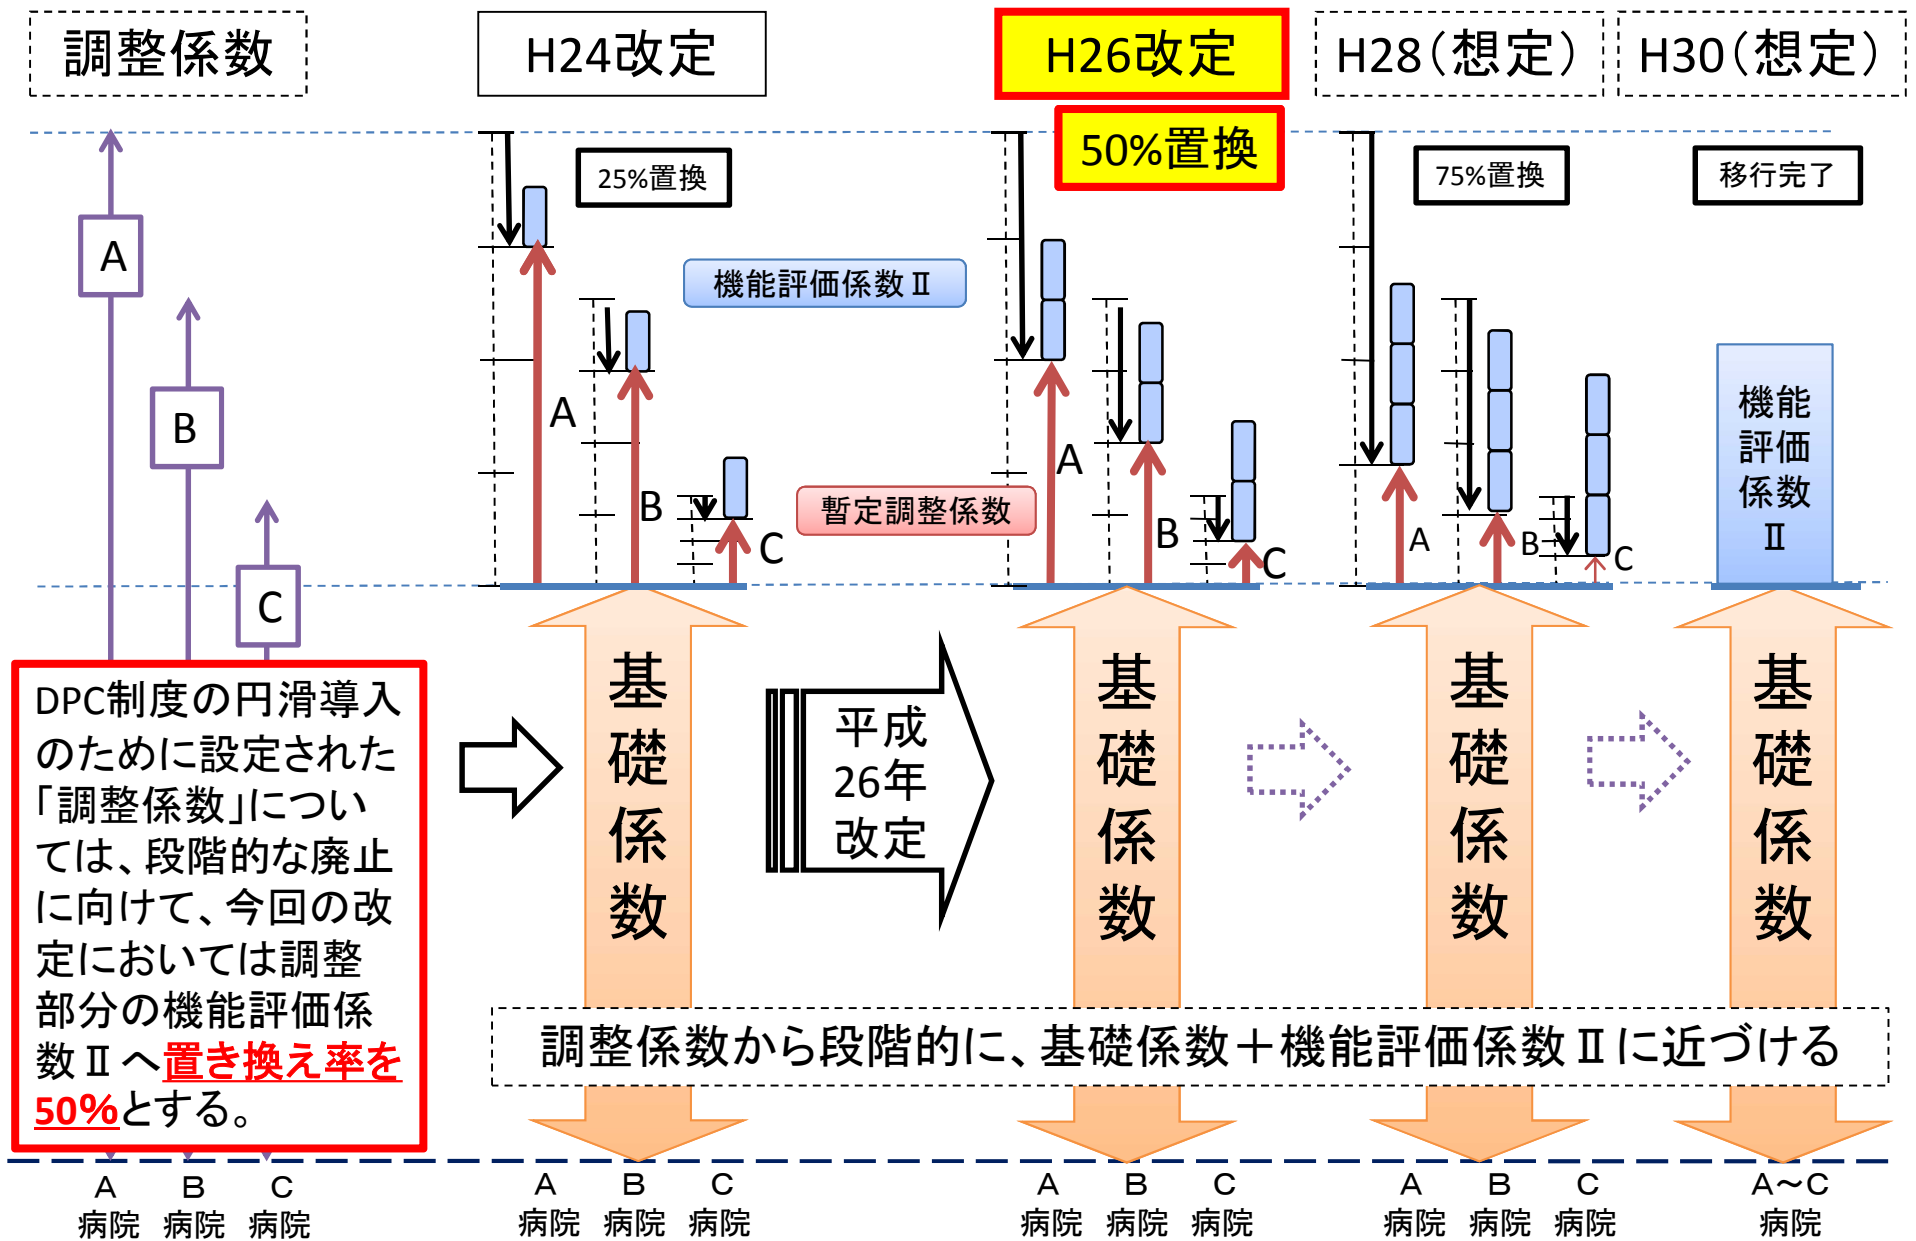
調整係数

H24改定

H26改定

50%置換

H28（想定）

H30（想定）

25%置換

75%置換

移行完了

A

B

C

機能評価係数Ⅱ

暫定調整係数

A

B

C

A

B

C

A

B

C

機能評価係数Ⅱ

DPC制度の円滑導入のために設定された「調整係数」については、段階的な廃止に向けて、今回の改定においては調整部分の機能評価係数Ⅱへ置き換え率を50%とする。

基礎係数

平成26年改定

基礎係数

基礎係数

基礎係数

調整係数から段階的に、基礎係数＋機能評価係数Ⅱに近づける

A 病院 B 病院 C 病院

A 病院 B 病院 C 病院

A 病院 B 病院 C 病院

A 病院 B 病院 C 病院

A～C 病院